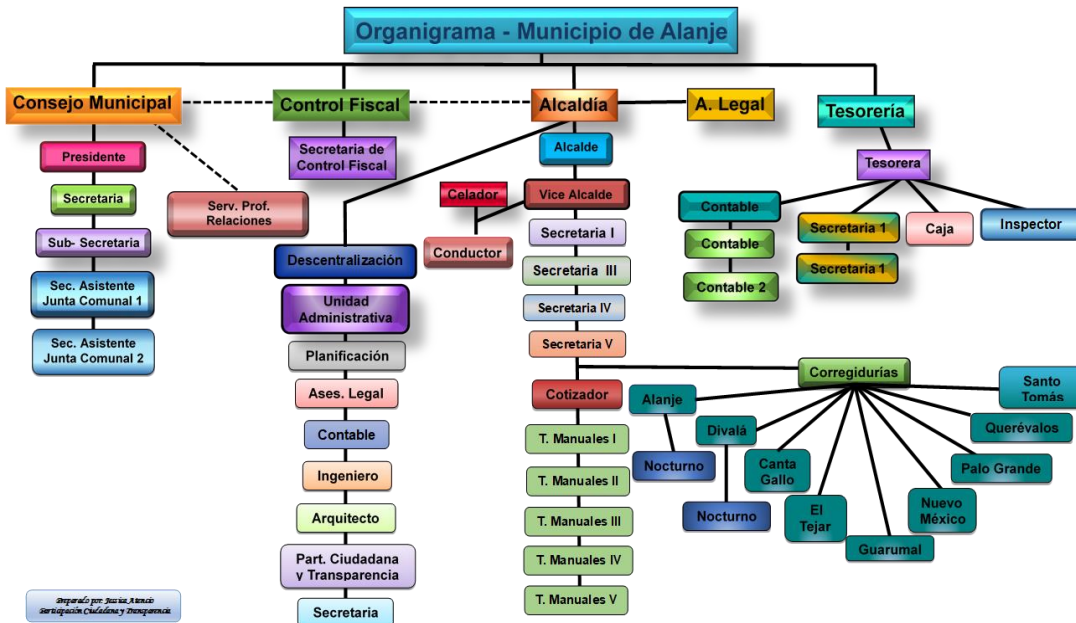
Organigrama - Municipio de Alanje

Consejo Municipal
Presidente
Secretaria
Sub- Secretaria
Sec. Asistente Junta Comunal 1
Sec. Asistente Junta Comunal 2
Serv. Prof. Relaciones

Control Fiscal
Secretaria de Control Fiscal

Alcaldía
Alcalde
Celador
Vice Alcalde
Conductor
Secretaria I
Secretaria III
Secretaria IV
Secretaria V
Cotizador
T. Manuales I
T. Manuales II
T. Manuales III
T. Manuales IV
T. Manuales V

Descentralización
Unidad Administrativa
Planificación
Ases. Legal
Contable
Ingeniero
Arquitecto
Part. Ciudadana y Transparencia
Secretaria

A. Legal

Tesorería
Tesorera
Contable
Contable
Contable 2
Secretaria 1
Secretaria 1
Caja
Inspector

Corregidurías
Alanje
Nocturno
Divalá
Nocturno
Canta Gallo
El Tejar
Guarumal
Nuevo México
Palo Grande
Querévalos
Santo Tomás

Preparado por: Jessica Atencio
Participación Ciudadana y Transparencia